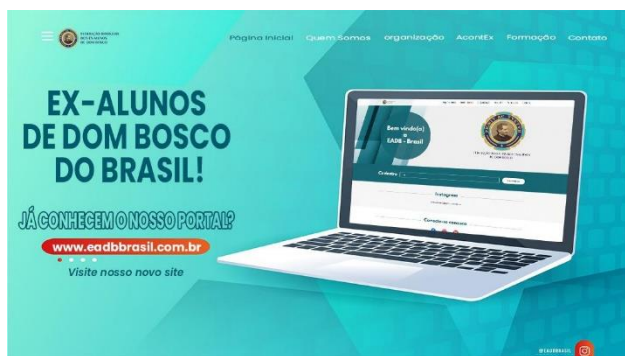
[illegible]

Página Inicial Quem Somos organização AcontEx Formação Contato

EX-ALUNOS DE DOM BOSCO DO BRASIL!

JÁ CONHECEM O NOSSO PORTAL?

www.eadbbrasil.com.br

Visite nosso novo site

Bem vindo(a) à EADB - Brasil

Conteúdo

Instagram

Curta-nos no Facebook

@EADBBRASIL